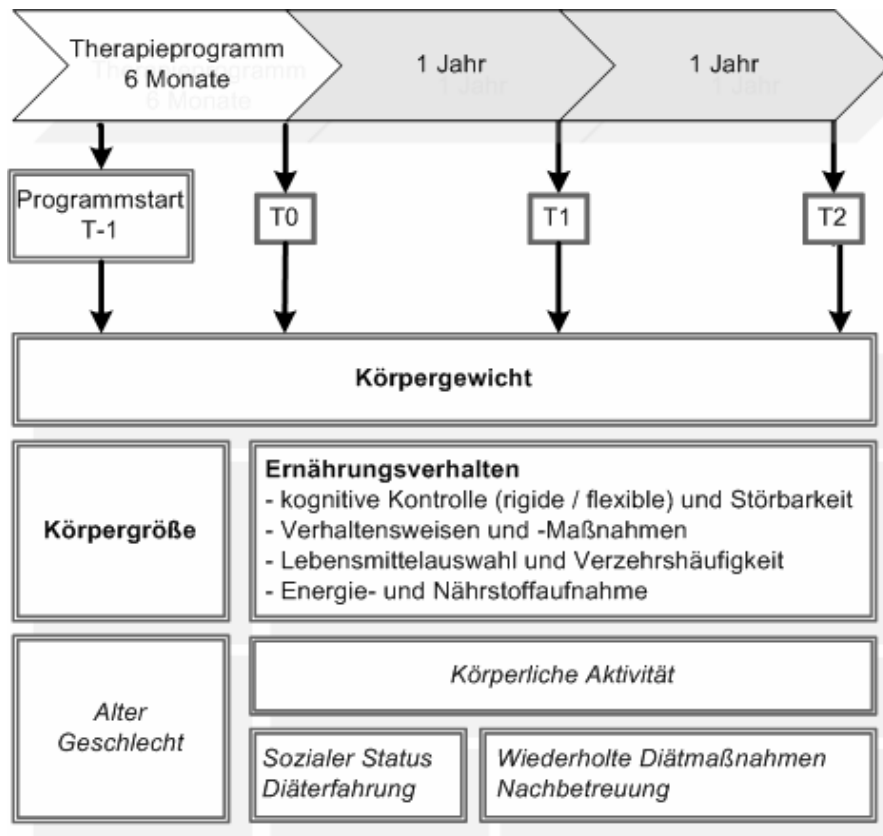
Therapieprogramm
6 Monate

1 Jahr

1 Jahr

Programmstart
T-1

T0

T1

T2

Körpergewicht

Körpergröße

Ernährungsverhalten
- kognitive Kontrolle (rigide / flexible) und Störbarkeit
- Verhaltensweisen und -Maßnahmen
- Lebensmittelauswahl und Verzehrshäufigkeit
- Energie- und Nährstoffaufnahme

Alter
Geschlecht

Körperliche Aktivität

Sozialer Status
Diäterfahrung

Wiederholte Diätmaßnahmen
Nachbetreuung